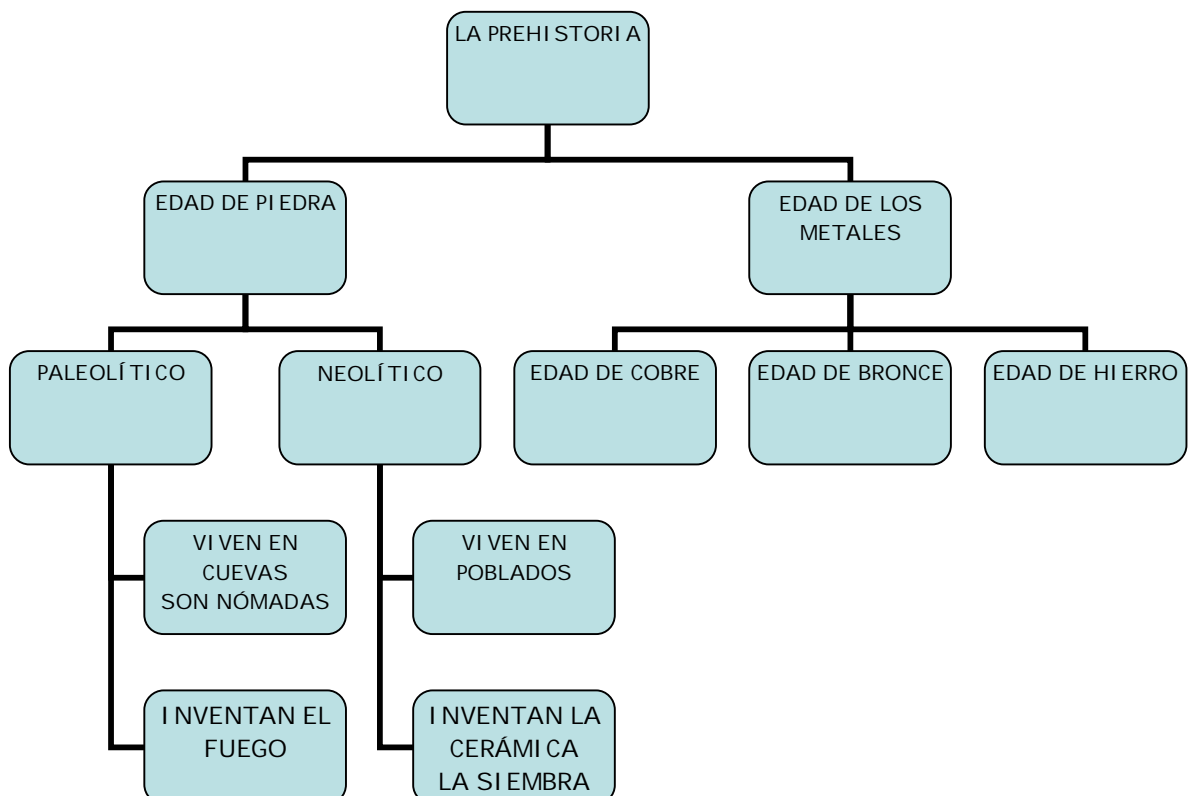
LA PREHISTORIA

EDAD DE PIEDRA

EDAD DE LOS METALES

PALEOLÍTICO

NEOLÍTICO

EDAD DE COBRE

EDAD DE BRONCE

EDAD DE HIERRO

VIVEN EN CUEVAS SON NÓMADAS

INVENTAN EL FUEGO

VIVEN EN POBLADOS

INVENTAN LA CERÁMICA LA SIEMBRA